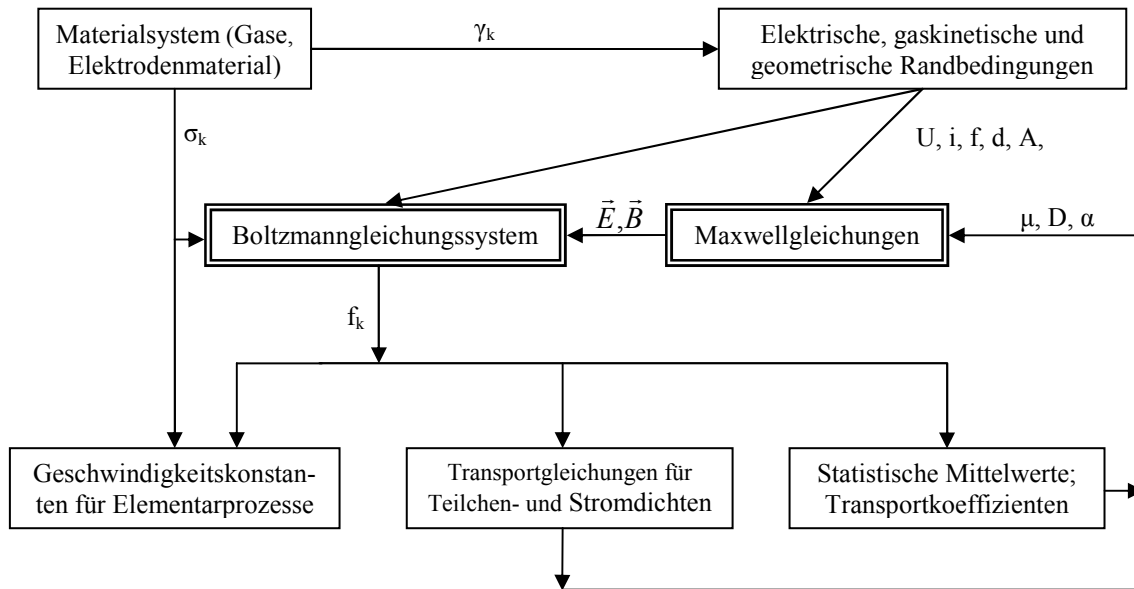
Materialsystem (Gase, Elektrodenmaterial)

$\gamma_k$

Elektrische, gaskinetische und geometrische Randbedingungen

$\sigma_k$

U, i, f, d, A,

$\vec{E}, \vec{B}$

Boltzmanngleichungssystem

Maxwellgleichungen

$\mu$, D, $\alpha$

$f_k$

Geschwindigkeitskonstanten für Elementarprozesse

Transportgleichungen für Teilchen- und Stromdichten

Statistische Mittelwerte; Transportkoeffizienten